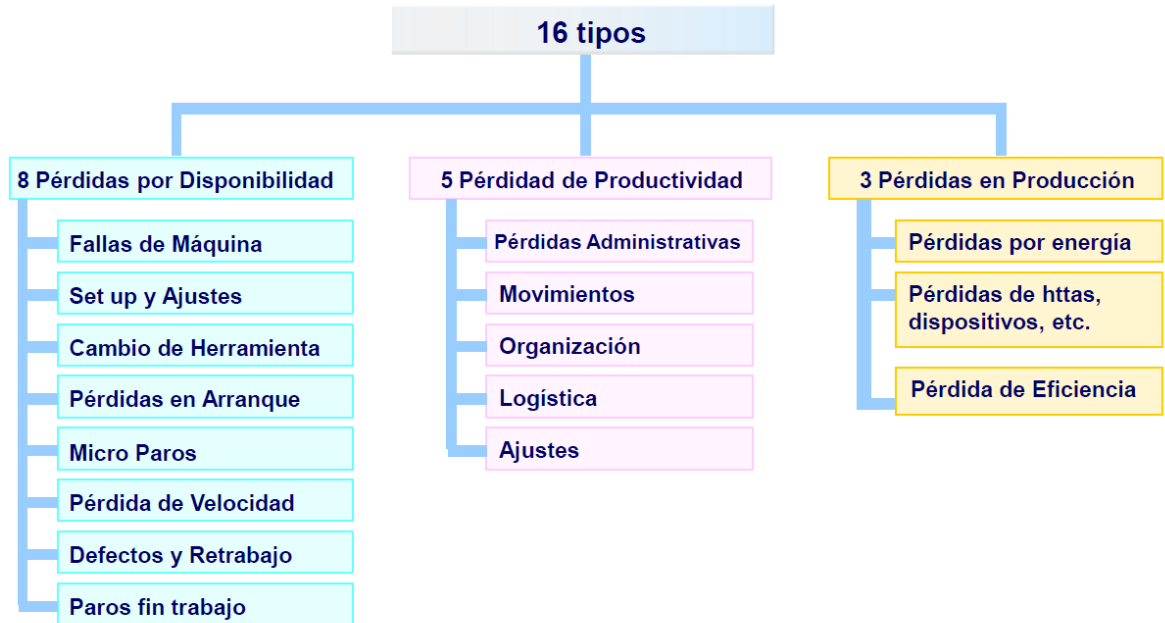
16 tipos

8 Pérdidas por Disponibilidad

Fallas de Máquina

Set up y Ajustes

Cambio de Herramienta

Pérdidas en Arranque

Micro Paros

Pérdida de Velocidad

Defectos y Retrabajo

Paros fin trabajo

5 Pérdidad de Productividad

Pérdidas Administrativas

Movimientos

Organización

Logística

Ajustes

3 Pérdidas en Producción

Pérdidas por energía

Pérdidas de httas, dispositivos, etc.

Pérdida de Eficiencia